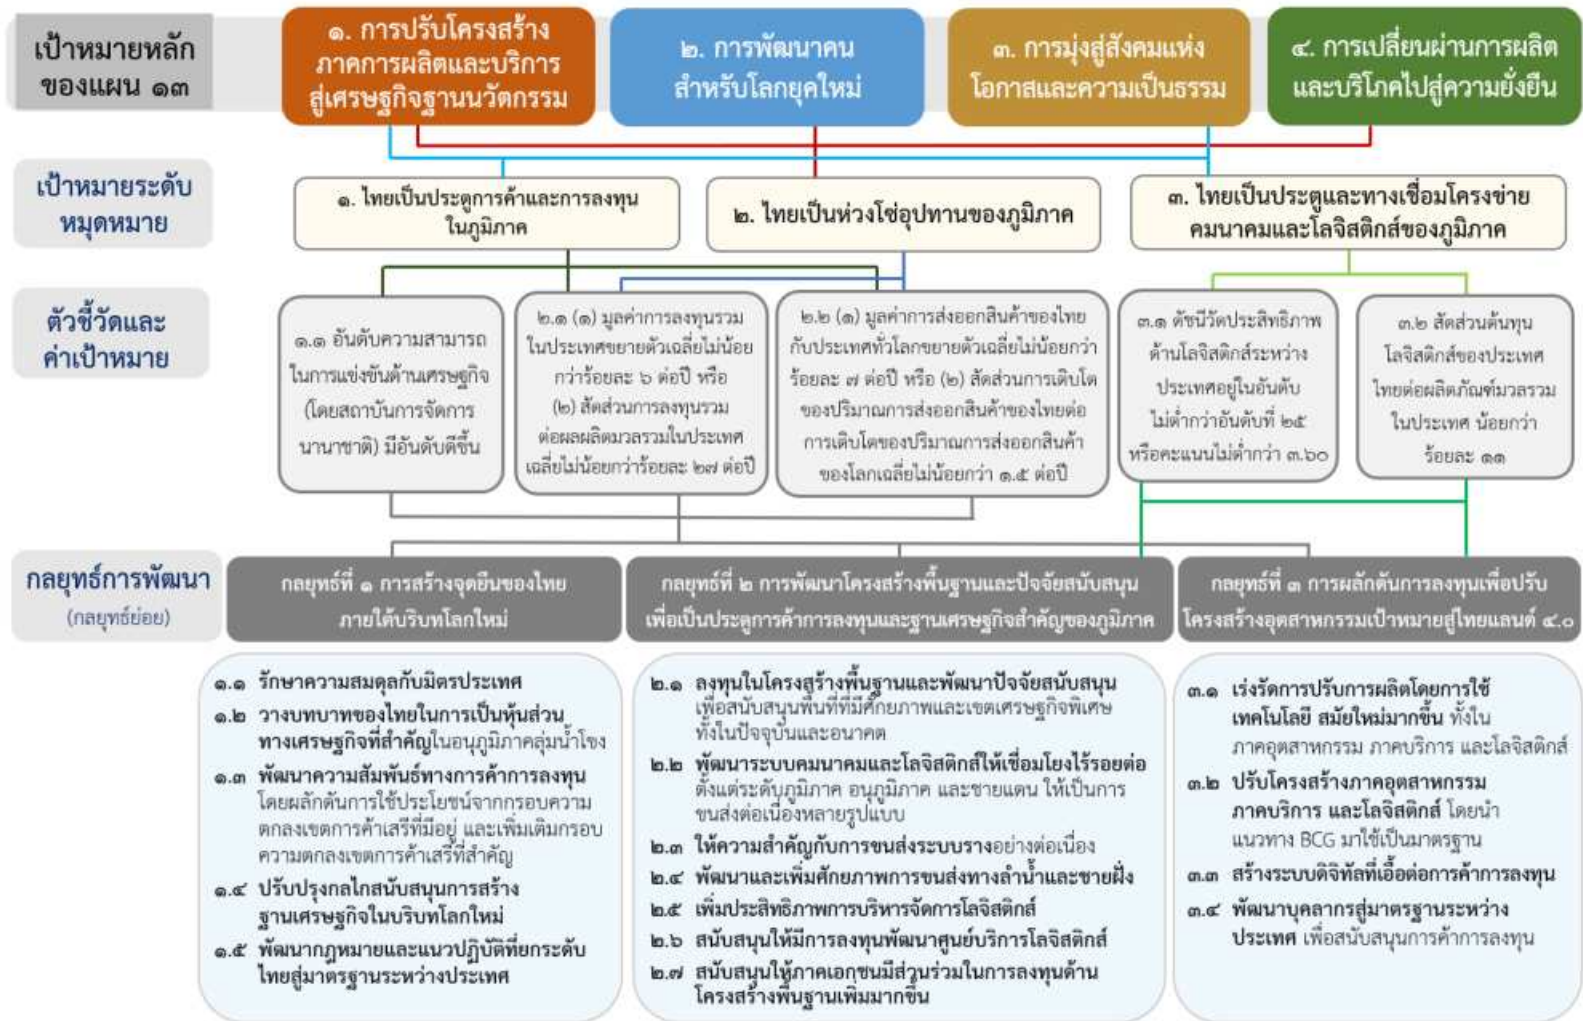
เป้าหมายหลักของแผน ๑๓

๑. การปรับโครงสร้างภาคการผลิตและบริการสู่เศรษฐกิจฐานนวัตกรรม

๒. การพัฒนาคนสำหรับโลกยุคใหม่

๓. การมุ่งสู่สังคมแห่งโอกาสและความเป็นธรรม

๔. การเปลี่ยนผ่านการผลิตและบริโภคไปสู่ความยั่งยืน

เป้าหมายระดับหมุดหมาย

๑. ไทยเป็นประตูการค้าและการลงทุนในภูมิภาค

๒. ไทยเป็นห่วงโซ่อุปทานของภูมิภาค

๓. ไทยเป็นประตูและทางเชื่อมโครงข่ายคมนาคมและโลจิสติกส์ของภูมิภาค

ตัวชี้วัดและค่าเป้าหมาย

๑.๑ อันดับความสามารถในการแข่งขันด้านเศรษฐกิจ (โดยสถาบันการจัดการนานาชาติ) มีอันดับดีขึ้น

๒.๑ (๑) มูลค่าการลงทุนรวมในประเทศขยายตัวเฉลี่ยไม่น้อยกว่าร้อยละ ๖ ต่อปี หรือ (๒) สัดส่วนการลงทุนรวมต่อผลผลิตมวลรวมในประเทศเฉลี่ยไม่น้อยกว่าร้อยละ ๒๗ ต่อปี

๒.๒ (๑) มูลค่าการส่งออกสินค้าของไทยกับประเทศทั่วโลกขยายตัวเฉลี่ยไม่น้อยกว่าร้อยละ ๗ ต่อปี หรือ (๒) สัดส่วนการเติบโตของปริมาณการส่งออกสินค้าของไทยต่อการเติบโตของปริมาณการส่งออกสินค้าของโลกเฉลี่ยไม่น้อยกว่า ๑.๕ ต่อปี

๓.๑ ดัชนีวัดประสิทธิภาพด้านโลจิสติกส์ระหว่างประเทศอยู่ในอันดับไม่ต่ำกว่าอันดับที่ ๒๕ หรือคะแนนไม่ต่ำกว่า ๓.๖๐

๓.๒ สัดส่วนต้นทุนโลจิสติกส์ของประเทศไทยต่อผลิตภัณฑ์มวลรวมในประเทศ น้อยกว่าร้อยละ ๑๑

กลยุทธ์การพัฒนา (กลยุทธ์ย่อย)

กลยุทธ์ที่ ๑ การสร้างจุดยืนของไทยภายใต้บริบทโลกใหม่

กลยุทธ์ที่ ๒ การพัฒนาโครงสร้างพื้นฐานและปัจจัยสนับสนุนเพื่อเป็นประตูการค้าการลงทุนและฐานเศรษฐกิจสำคัญของภูมิภาค

กลยุทธ์ที่ ๓ การผลักดันการลงทุนเพื่อปรับโครงสร้างอุตสาหกรรมเป้าหมายสู่ไทยแลนด์ ๔.๐

๑.๑ รักษาความสมดุลกับมิตรประเทศ
๑.๒ วางบทบาทของไทยในการเป็นหุ้นส่วนทางเศรษฐกิจที่สำคัญในอนุภูมิภาคลุ่มน้ำโขง
๑.๓ พัฒนาความสัมพันธ์ทางการค้าการลงทุน โดยผลักดันการใช้ประโยชน์จากกรอบความตกลงเขตการค้าเสรีที่มีอยู่ และเพิ่มเติมกรอบความตกลงเขตการค้าเสรีที่สำคัญ
๑.๔ ปรับปรุงกลไกสนับสนุนการสร้างฐานเศรษฐกิจในบริบทโลกใหม่
๑.๕ พัฒนากฎหมายและแนวปฏิบัติที่ยกระดับไทยสู่มาตรฐานระหว่างประเทศ

๒.๑ ลงทุนในโครงสร้างพื้นฐานและพัฒนาปัจจัยสนับสนุน เพื่อสนับสนุนพื้นที่ที่มีศักยภาพและเขตเศรษฐกิจพิเศษทั้งในปัจจุบันและอนาคต
๒.๒ พัฒนาระบบคมนาคมและโลจิสติกส์ให้เชื่อมโยงไร้รอยต่อ ตั้งแต่ระดับภูมิภาค อนุภูมิภาค และชายแดน ให้เป็นการขนส่งต่อเนื่องหลายรูปแบบ
๒.๓ ให้ความสำคัญกับการขนส่งระบบรางอย่างต่อเนื่อง
๒.๔ พัฒนาและเพิ่มศักยภาพการขนส่งทางลำน้ำและชายฝั่ง
๒.๕ เพิ่มประสิทธิภาพการบริหารจัดการโลจิสติกส์
๒.๖ สนับสนุนให้มีการลงทุนพัฒนาศูนย์บริการโลจิสติกส์
๒.๗ สนับสนุนให้ภาคเอกชนมีส่วนร่วมในการลงทุนด้านโครงสร้างพื้นฐานเพิ่มมากขึ้น

๓.๑ เร่งรัดการปรับการผลิตโดยการใช้เทคโนโลยี สมัยใหม่มากขึ้น ทั้งในภาคอุตสาหกรรม ภาคบริการ และโลจิสติกส์
๓.๒ ปรับโครงสร้างภาคอุตสาหกรรม ภาคบริการ และโลจิสติกส์ โดยนำแนวทาง BCG มาใช้เป็นมาตรฐาน
๓.๓ สร้างระบบดิจิทัลที่เอื้อต่อการค้าการลงทุน
๓.๔ พัฒนาบุคลากรสู่มาตรฐานระหว่างประเทศ เพื่อสนับสนุนการค้าการลงทุน